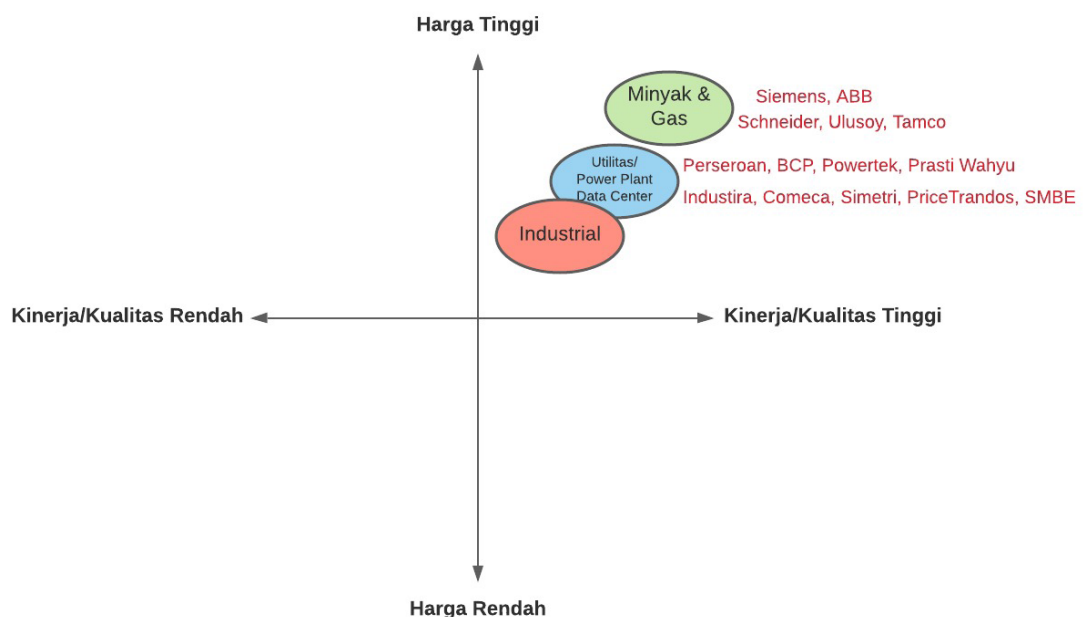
Harga Tinggi

Minyak & Gas

Siemens, ABB
Schneider, Ulusoy, Tamco

Utilitas/ Power Plant Data Center

Perseroan, BCP, Powertek, Prasti Wahyu
Industira, Comeca, Simetri, PriceTrandos, SMBE

Industrial

Kinerja/Kualitas Rendah

Kinerja/Kualitas Tinggi

Harga Rendah